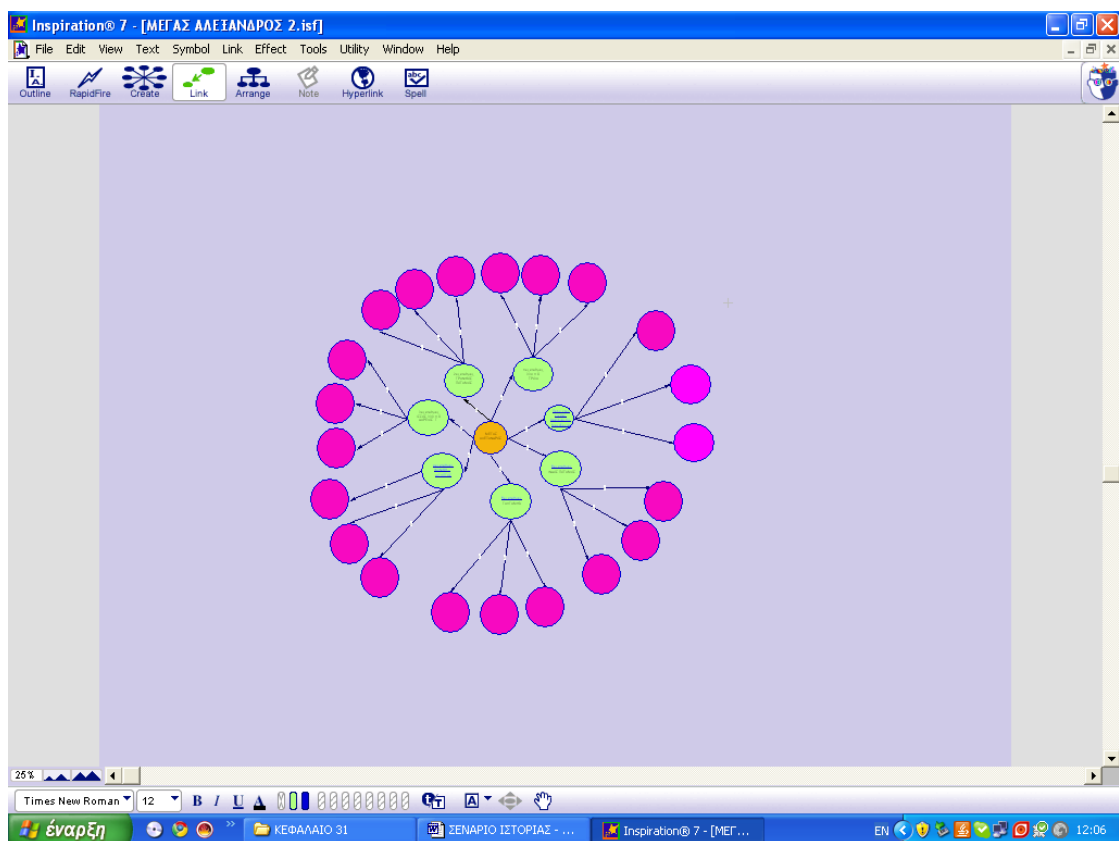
Inspiration® 7 - [ΜΕΓΑΣ ΑΛΕΞΑΝΔΡΟΣ 2.isf]

File Edit View Text Symbol Link Effect Tools Utility Window Help

Outline RapidFire Create Link Arrange Note Hyperlink Spell

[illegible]

25%

Times New Roman 12 B I U

έναρξη ΚΕΦΑΛΑΙΟ 31 ΣΕΝΑΡΙΟ ΙΣΤΟΡΙΑΣ - ... Inspiration® 7 - [ΜΕΓ...

EN 12:06